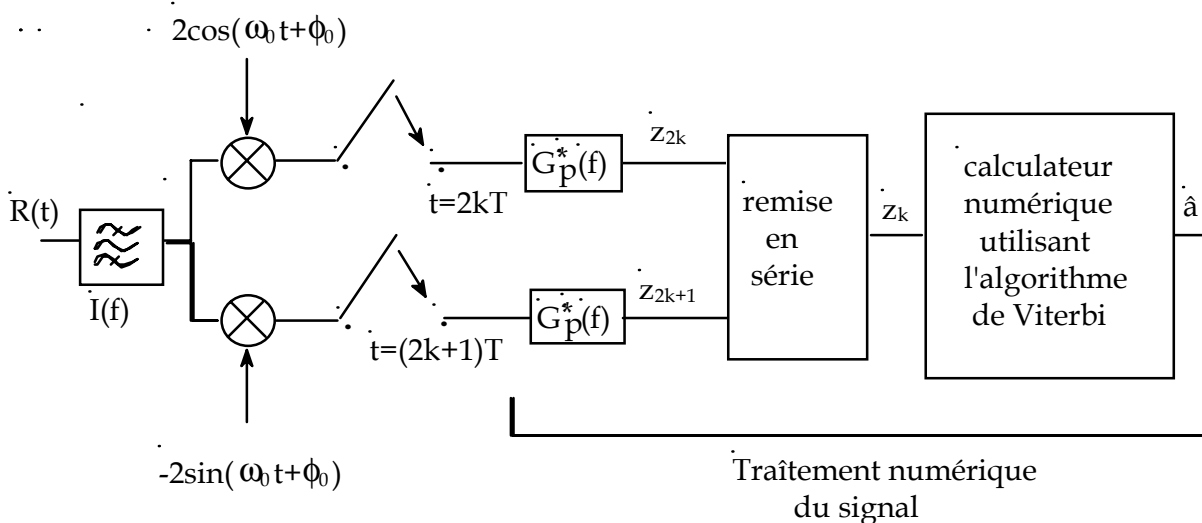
$2\cos(\omega_0 t+\phi_0)$

R(t)

I(f)

t=2kT

t=(2k+1)T

$G_p^*(f)$

$G_p^*(f)$

$z_{2k}$

$z_{2k+1}$

remise en série

$z_k$

calculateur numérique utilisant l'algorithme de Viterbi

â

$-2\sin(\omega_0 t+\phi_0)$

Traîtement numérique du signal